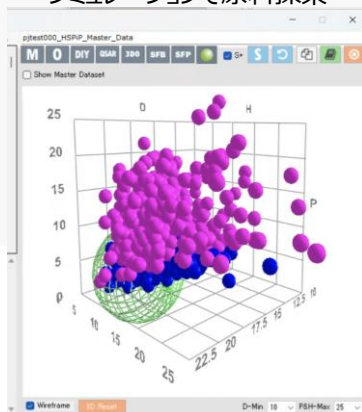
シミュレーションで原料探索

pjtest000_HSPiP_Master_Data

M O DIY QSAR 3D0 SFB SFP S+ S

Show Master Dataset

D H

25

20

15

P

10

5

0

5 10 15 20 25

22.5 20 17.5 15 12.5 10

Wireframe 3D Reset D-Min 10 P&H-Max 25